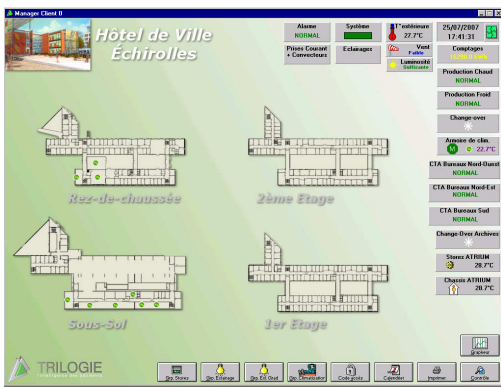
Manager Client 0

Hôtel de Ville Échirolles

Alarme
NORMAL

Système

T° extérieure
27.7°C

25/07/2007
17:41:31

Prises Courant + Convecteurs

Eclairages

Vent
Faible

Luminosité
Suffisante

Comptages

Production Chaud
NORMAL

Production Froid
NORMAL

Change-over

Amenée de clim.
22.7°C

CTA Bureaux Nord-Ouest
NORMAL

CTA Bureaux Nord-Est
NORMAL

CTA Bureaux Sud
NORMAL

Change-Over Archives

Stores ATRIUM
28.7°C

Chapiste ATRIUM
28.7°C

Rez-de-chaussée

2ème Etage

Sous-Sol

1er Etage

TRILOGIE

Graphes

Gp. Stores

Gp. Eclairage

Gp. Ecl. Grad

Gp. Climatisation

Code accès

Calendrier

Imprimer

Contrôle